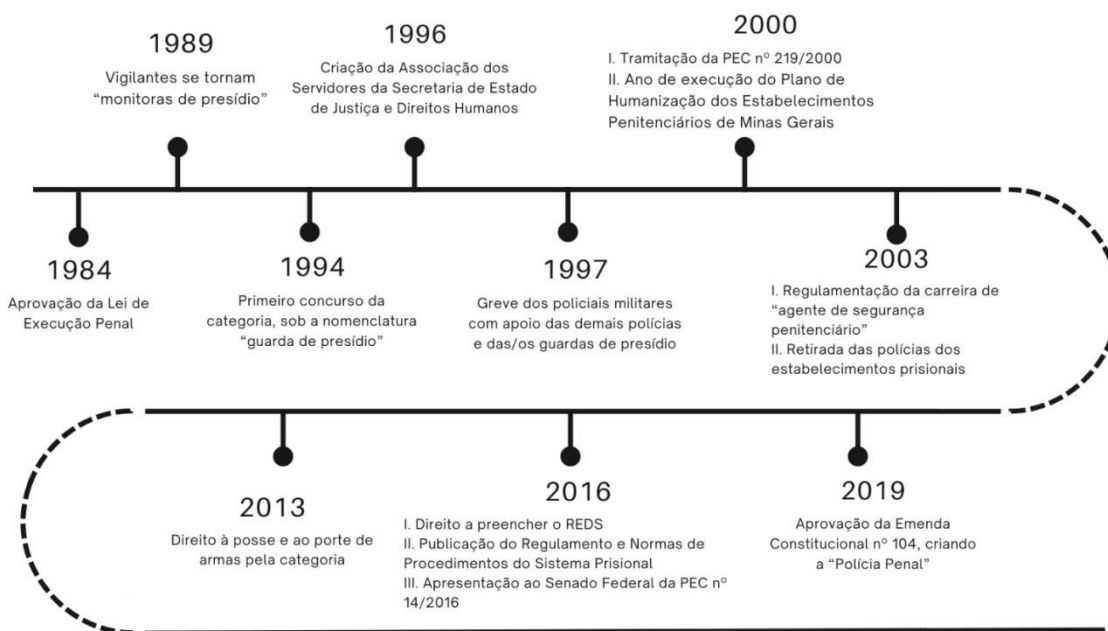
1984
Aprovação da Lei de Execução Penal

1989
Vigilantes se tornam "monitoras de presídio"

1994
Primeiro concurso da categoria, sob a nomenclatura "guarda de presídio"

1996
Criação da Associação dos Servidores da Secretaria de Estado de Justiça e Direitos Humanos

1997
Greve dos policiais militares com apoio das demais polícias e das/os guardas de presídio

2000
I. Tramitação da PEC nº 219/2000
II. Ano de execução do Plano de Humanização dos Estabelecimentos Penitenciários de Minas Gerais

2003
I. Regulamentação da carreira de "agente de segurança penitenciário"
II. Retirada das polícias dos estabelecimentos prisionais

2013
Direito à posse e ao porte de armas pela categoria

2016
I. Direito a preencher o REDS
II. Publicação do Regulamento e Normas de Procedimentos do Sistema Prisional
III. Apresentação ao Senado Federal da PEC nº 14/2016

2019
Aprovação da Emenda Constitucional nº 104, criando a "Polícia Penal"